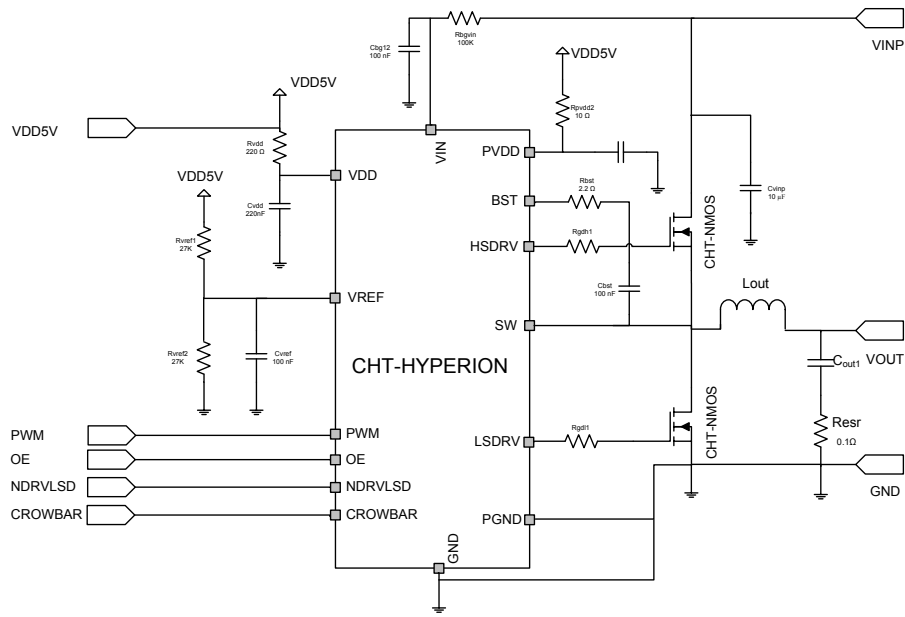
Cbg12
100 nF

Rbgvin
100K

VINP

VDD5V

Rpvdd2
10 Ω

VDD5V

VDD5V

Rvdd
220 Ω

VIN

PVDD

Cvinp
10 µF

VDD

Cvdd
220nF

VDD5V

Rbst
2.2 Ω

BST

Rvref1
27K

HSDRV

Rgdh1

CHT-NMOS

Cbst
100 nF

Lout

VREF

SW

Rvref2
27K

Cvref
100 nF

CHT-HYPERION

$C_{out1}$

VOUT

Resr
0.1Ω

PWM

PWM

LSDRV

Rgdl1

CHT-NMOS

OE

OE

GND

NDRVLSD

NDRVLSD

CROWBAR

CROWBAR

PGND

GND